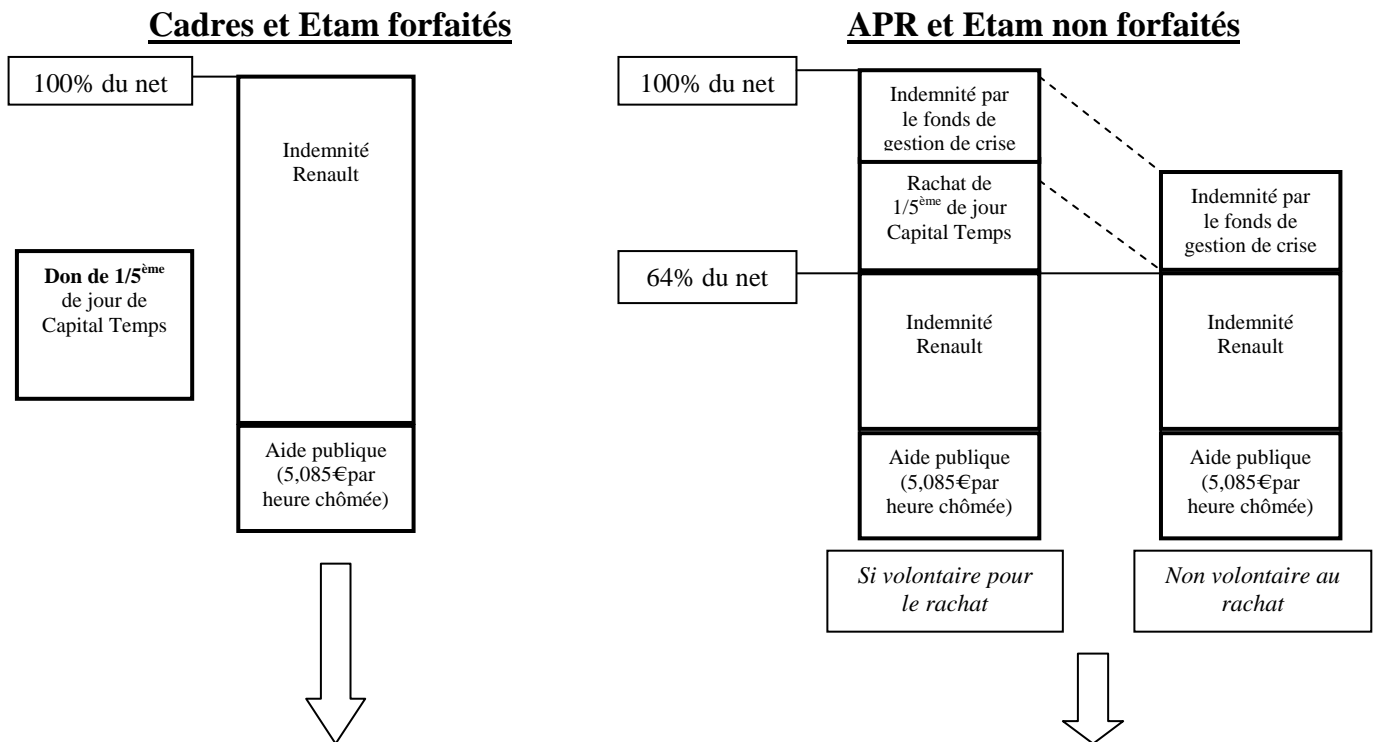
Cadres et Etam forfaités

100% du net

Indemnité Renault

Don de 1/5$^{ème}$ de jour de Capital Temps

Aide publique (5,085€par heure chômée)

APR et Etam non forfaités

100% du net

Indemnité par le fonds de gestion de crise

Rachat de 1/5$^{ème}$ de jour Capital Temps

64% du net

Indemnité Renault

Aide publique (5,085€par heure chômée)

Si volontaire pour le rachat

Indemnité par le fonds de gestion de crise

Indemnité Renault

Aide publique (5,085€par heure chômée)

Non volontaire au rachat